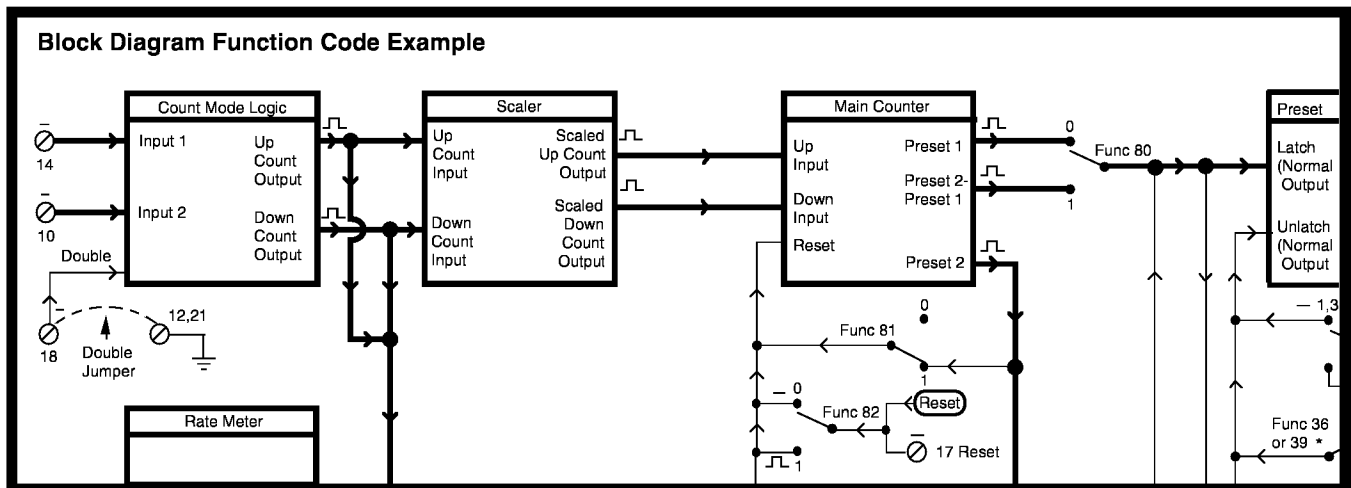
Block Diagram Function Code Example

Count Mode Logic

14

Input 1

Up Count Output

10

Input 2

Down Count Output

Double

18

Double Jumper

12,21

Scaler

Up Count Input

Scaled Up Count Output

Down Count Input

Scaled Down Count Output

Main Counter

Up Input

Down Input

Reset

Preset 1

Preset 2- Preset 1

Preset 2

0

Func 80

1

Preset

Latch (Normal Output

Unlatch (Normal Output

0

Func 81

1

0

Func 82

Reset

17 Reset

1

Rate Meter

— 1,3

Func 36 or 39 *